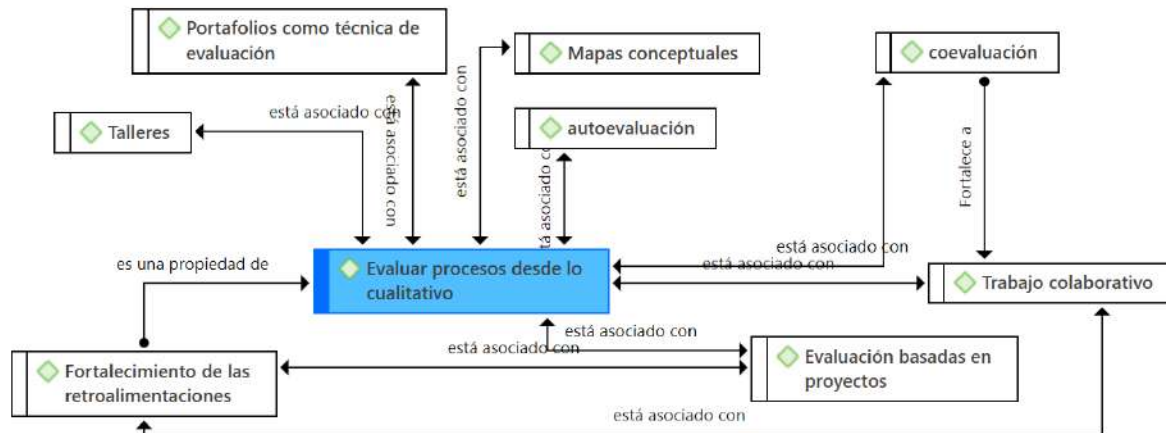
Portafolios como técnica de evaluación

Mapas conceptuales

coevaluación

está asociado con

está asociado con

está asociado con

Talleres

autoevaluación

está asociado con

Fortalece a

está asociado con

está asociado con

es una propiedad de

Evaluar procesos desde lo cualitativo

Trabajo colaborativo

está asociado con

está asociado con

Fortalecimiento de las retroalimentaciones

Evaluación basadas en proyectos

está asociado con